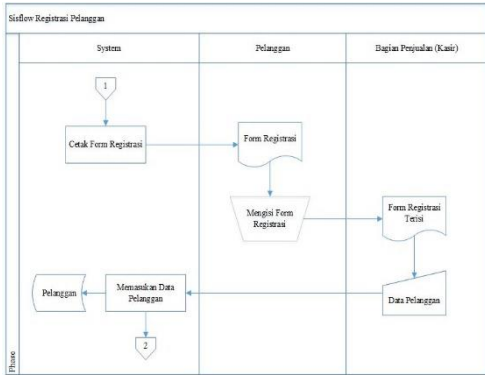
Sisflow Registrasi Pelanggan

System

Pelanggan

Bagian Penjualan (Kasir)

1

Cetak Form Registrasi

Form Registrasi

Mengisi Form Registrasi

Form Registrasi Terisi

Pelanggan

Memasukan Data Pelanggan

Data Pelanggan

2

Phase